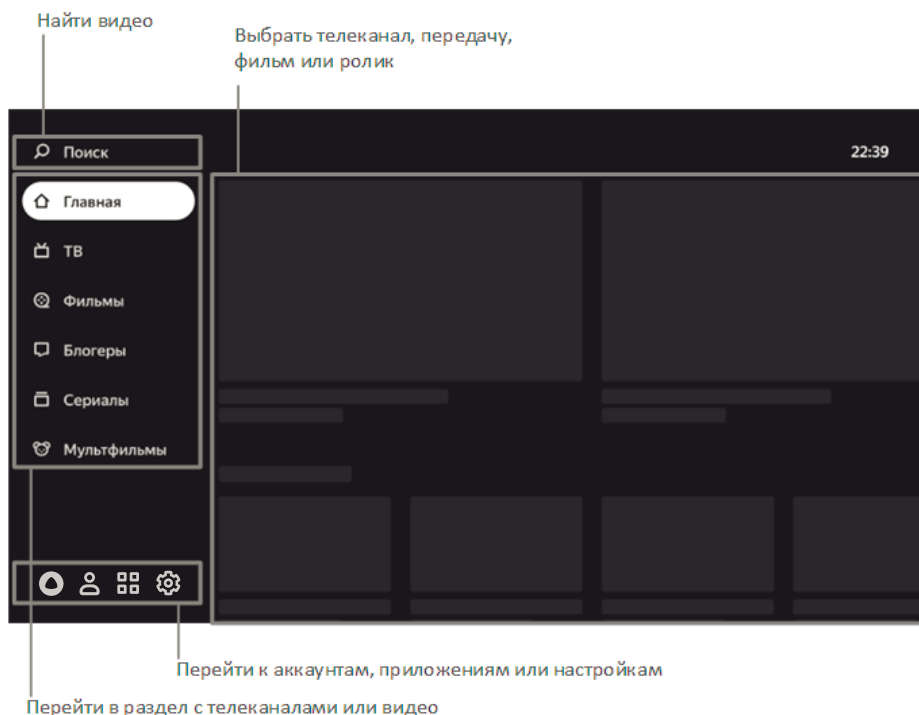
Найти видео

Выбрать телеканал, передачу, фильм или ролик

Поиск

22:39

Главная

ТВ

Фильмы

Блогеры

Сериалы

Мультфильмы

Перейти к аккаунтам, приложениям или настройкам

Перейти в раздел с телеканалами или видео